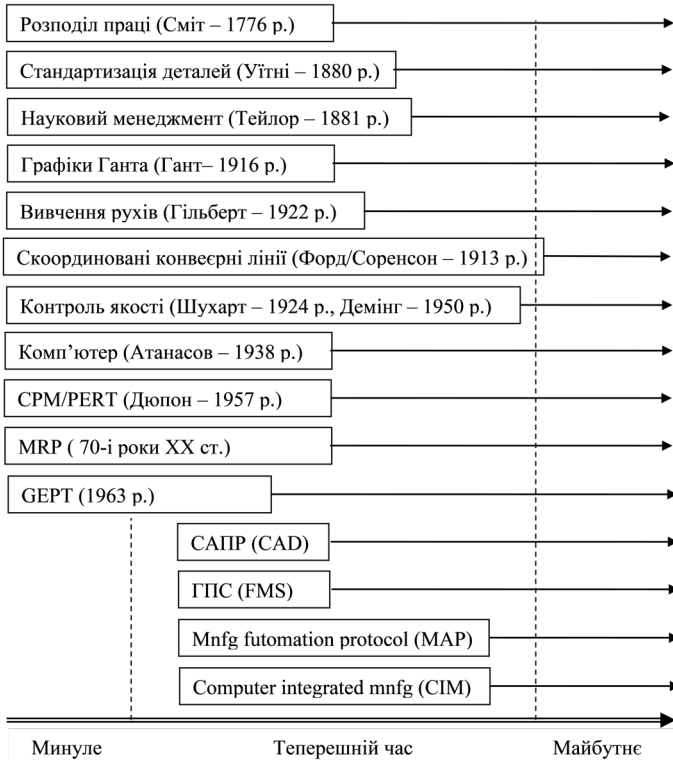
Розподіл праці (Сміт – 1776 р.)

Стандартизація деталей (Уїтні – 1880 р.)

Науковий менеджмент (Тейлор – 1881 р.)

Графіки Ганта (Гант– 1916 р.)

Вивчення рухів (Гільберт – 1922 р.)

Скоординовані конвеєрні лінії (Форд/Соренсон – 1913 р.)

Контроль якості (Шухарт – 1924 р., Демінг – 1950 р.)

Комп'ютер (Атанасов – 1938 р.)

CPM/PERT (Дюпон – 1957 р.)

MRP ( 70-і роки XX ст.)

GEPT (1963 р.)

САПР (CAD)

ГПС (FMS)

Mnfg futomation protocol (MAP)

Computer integrated mnfg (CIM)

Минуле

Теперешній час

Майбутнє